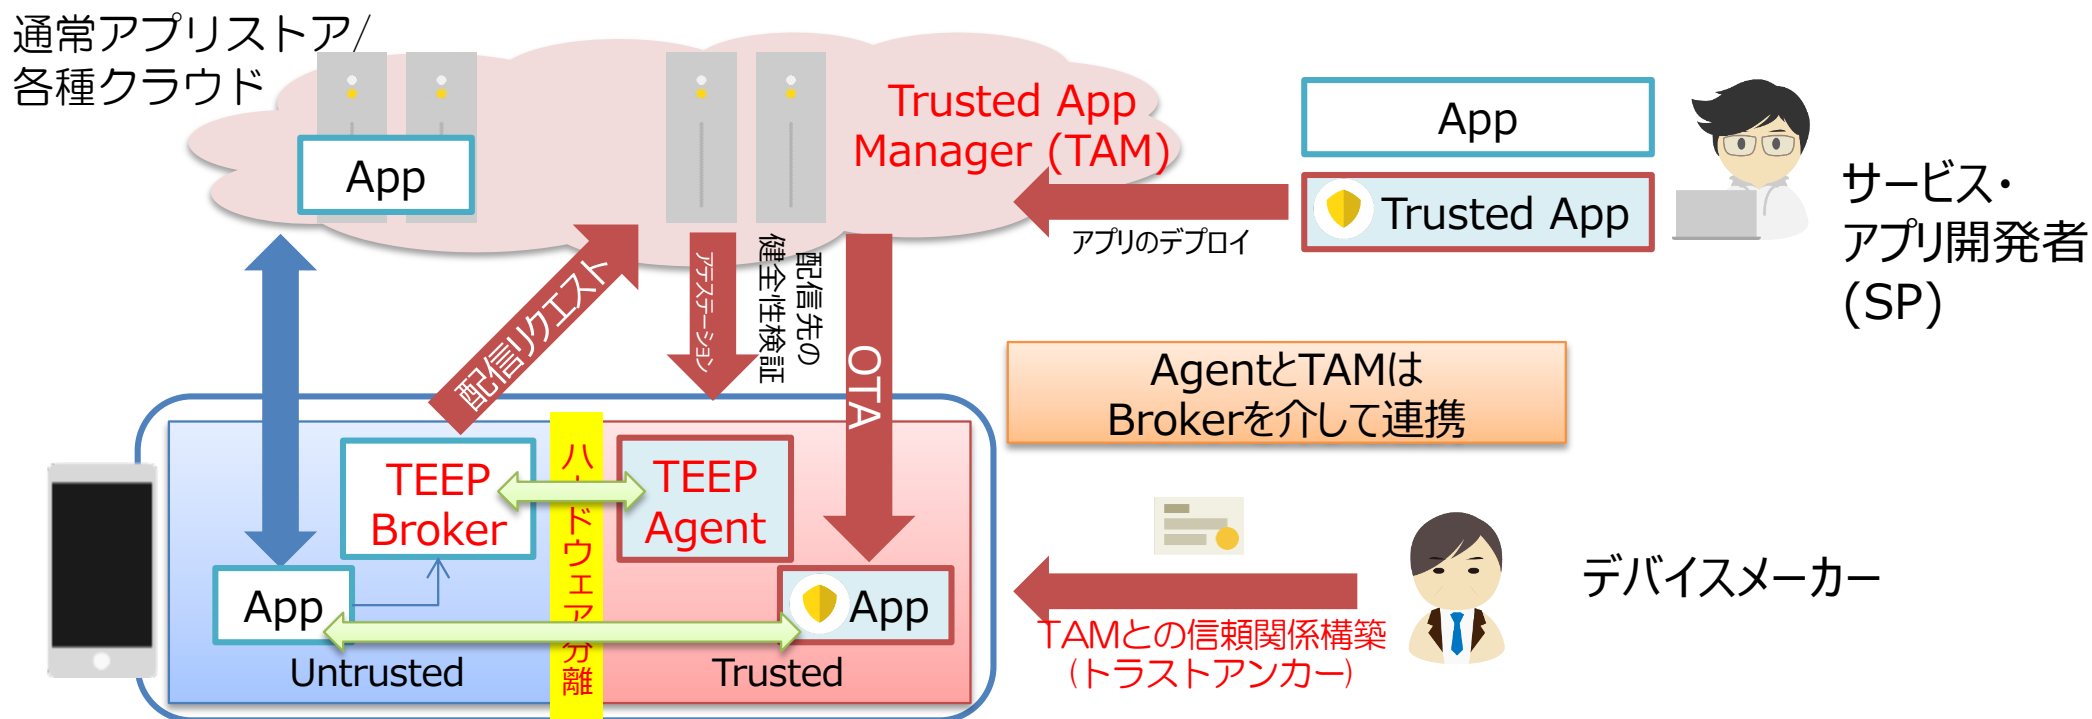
通常アプリストア/
各種クラウド

App

Trusted App
Manager (TAM)

App

Trusted App

アプリのデプロイ

サービス・
アプリ開発者
(SP)

配信リクエスト

アテステーション

配信先の
健全性検証

OTA

AgentとTAMは
Brokerを介して連携

TEEP
Broker

ハードウェア分離

TEEP
Agent

App

App

Untrusted

Trusted

デバイスメーカー

TAMとの信頼関係構築
(トラストアンカー)